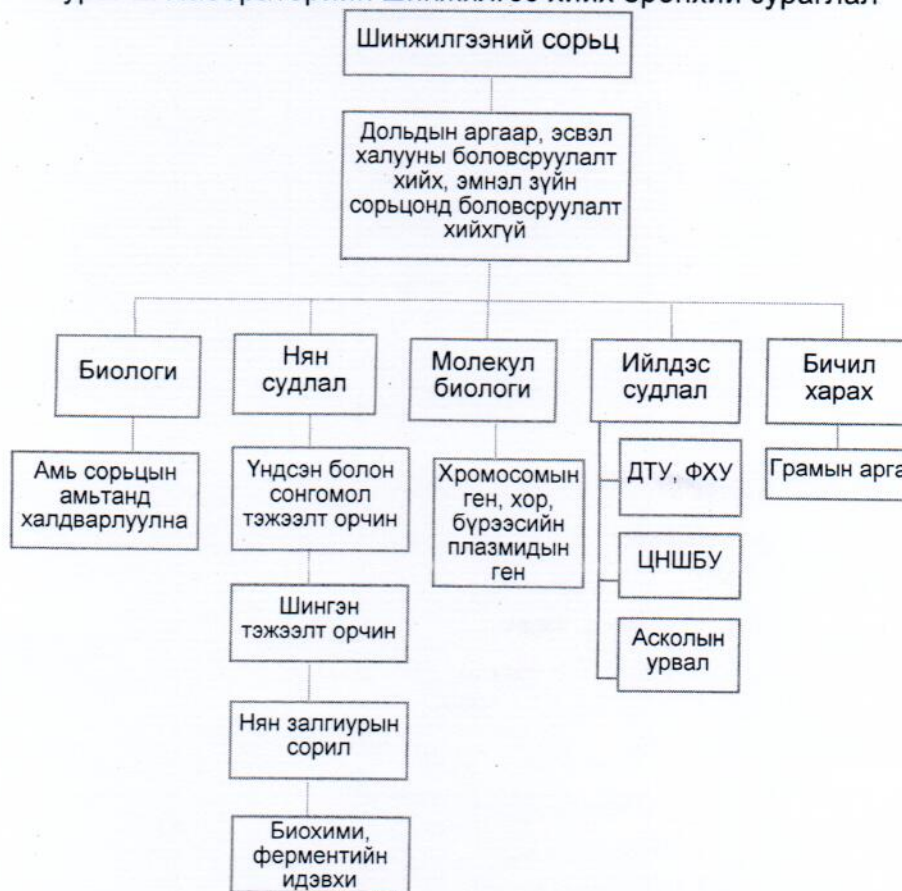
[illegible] шинжилгээ хийх ерөнхий бүдүүвч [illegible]

Шинжилгээний сорьц

Дольдын аргаар, эсвэл халууны боловсруулалт хийх, эмнэл зүйн сорьцонд боловсруулалт хийхгүй

Биологи

Амь сорьцын амьтанд халдварлуулна

Нян судлал

Үндсэн болон сонгомол тэжээлт орчин

Шингэн тэжээлт орчин

Нян залгиурын сорил

Биохими, ферментийн идэвхи

Молекул биологи

Хромосомын ген, хор, бүрээсийн плазмидын ген

Ийлдэс судлал

ДТУ, ФХУ

ЦНШБУ

Асколын урвал

Бичил харах

Грамын арга